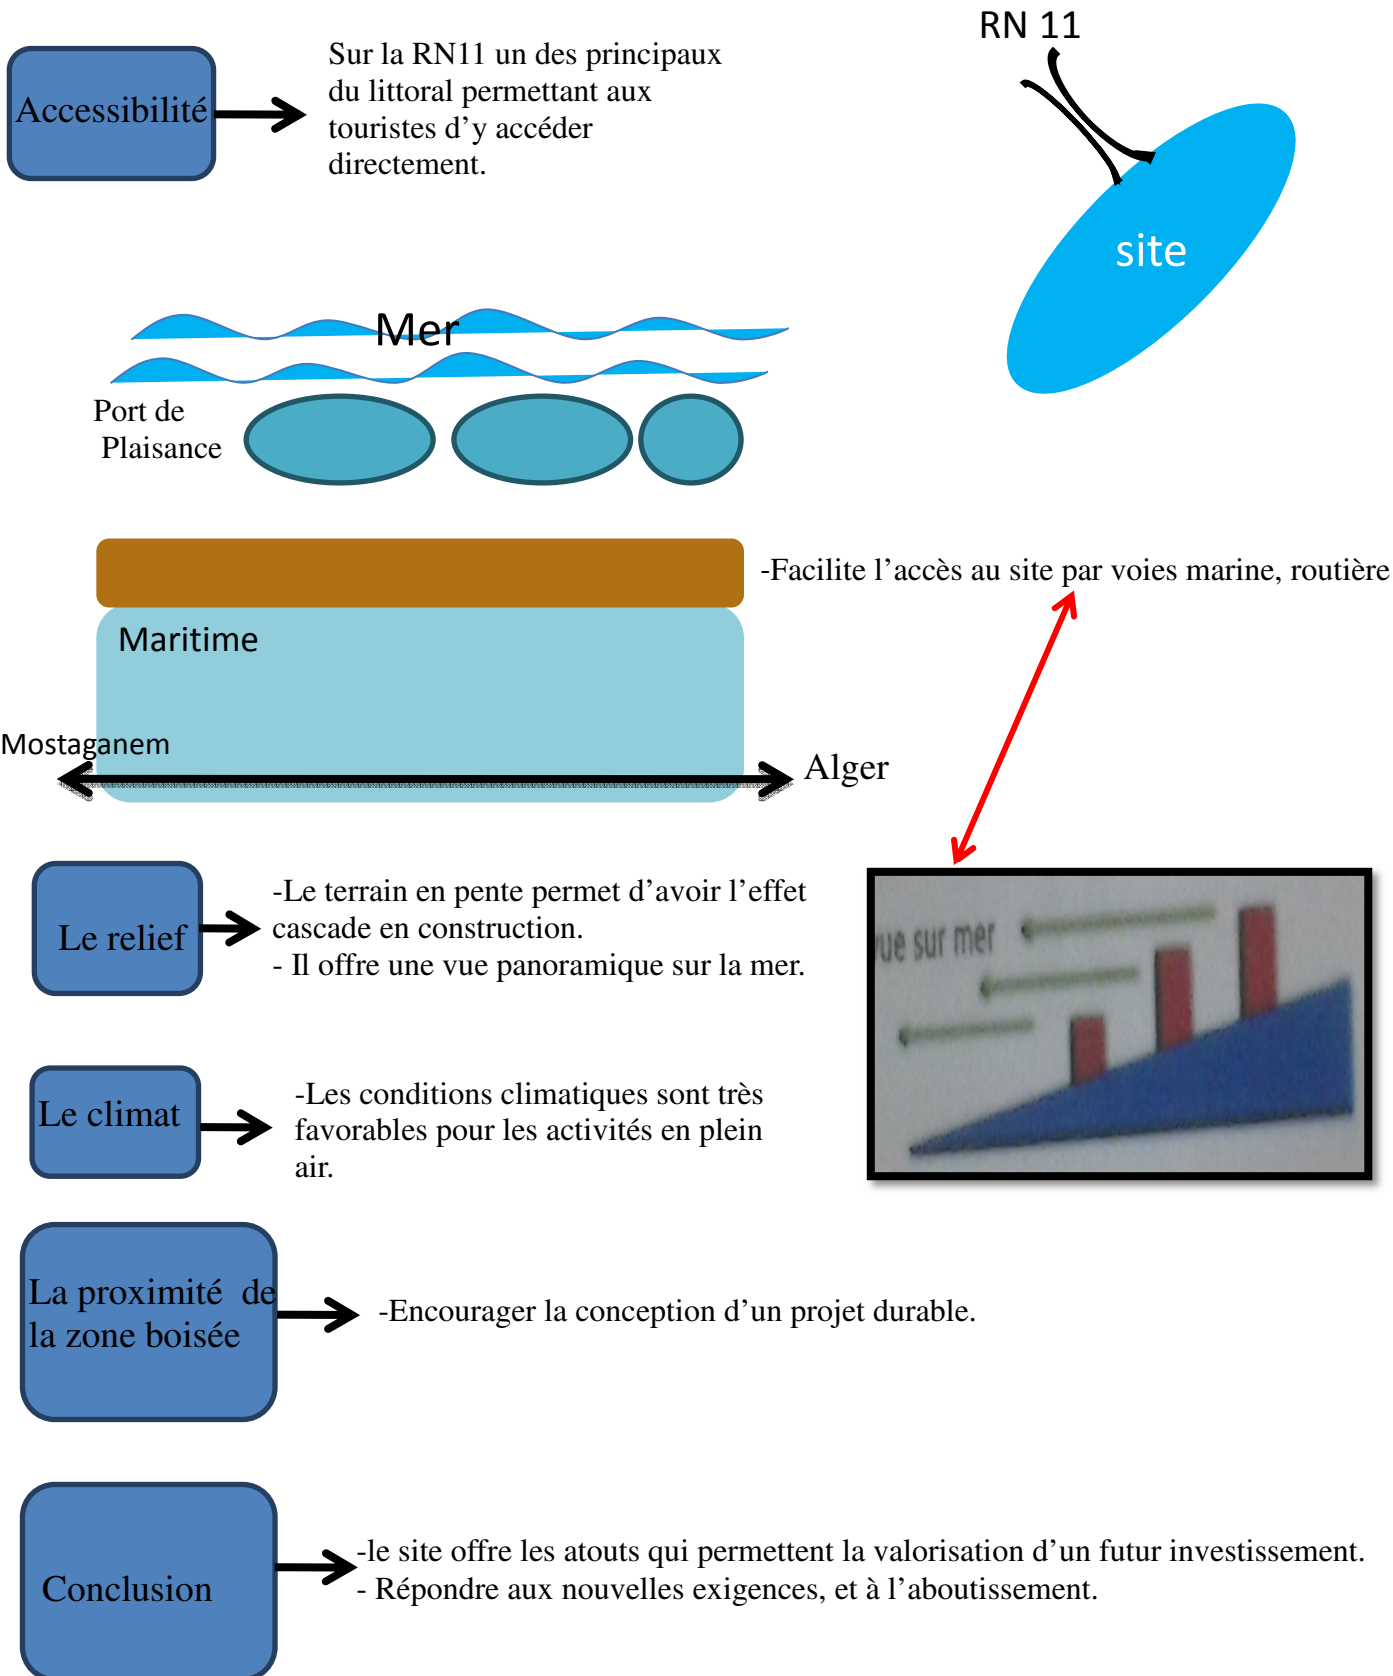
Accessibilité

Sur la RN11 un des principaux du littoral permettant aux touristes d'y accéder directement.

RN 11

site

Mer

Port de Plaisance

-Facilite l'accès au site par voies marine, routière

Maritime

Mostaganem

Alger

Le relief

-Le terrain en pente permet d'avoir l'effet cascade en construction.
- Il offre une vue panoramique sur la mer.

ue sur mer

Le climat

-Les conditions climatiques sont très favorables pour les activités en plein air.

La proximité de la zone boisée

-Encourager la conception d'un projet durable.

Conclusion

-le site offre les atouts qui permettent la valorisation d'un futur investissement.
- Répondre aux nouvelles exigences, et à l'aboutissement.